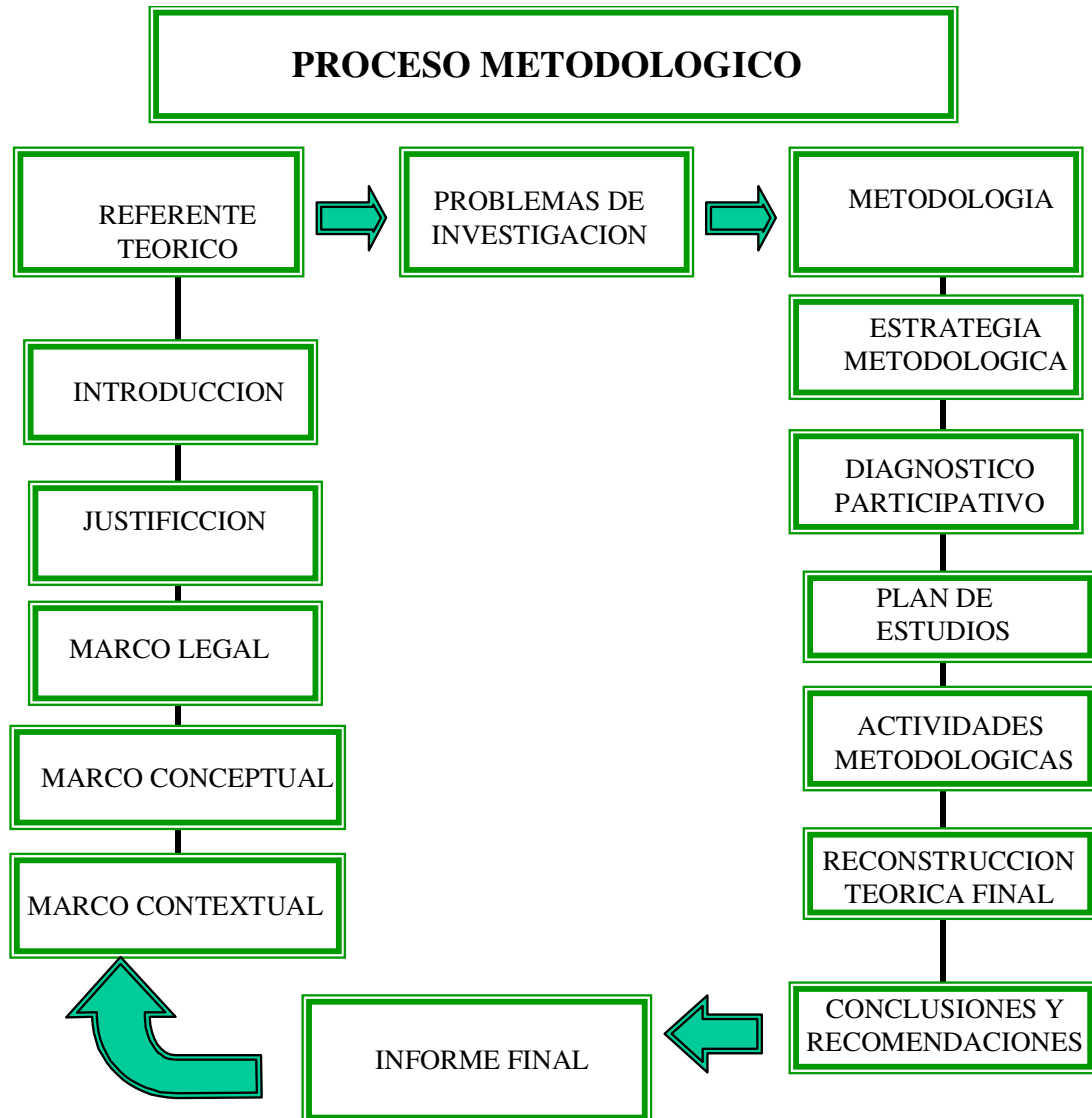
PROCESO METODOLOGICO

REFERENTE TEORICO

PROBLEMAS DE INVESTIGACION

METODOLOGIA

INTRODUCCION

JUSTIFICCION

MARCO LEGAL

MARCO CONCEPTUAL

MARCO CONTEXTUAL

ESTRATEGIA METODOLOGICA

DIAGNOSTICO PARTICIPATIVO

PLAN DE ESTUDIOS

ACTIVIDADES METODOLOGICAS

RECONSTRUCCION TEORICA FINAL

CONCLUSIONES Y RECOMENDACIONES

INFORME FINAL